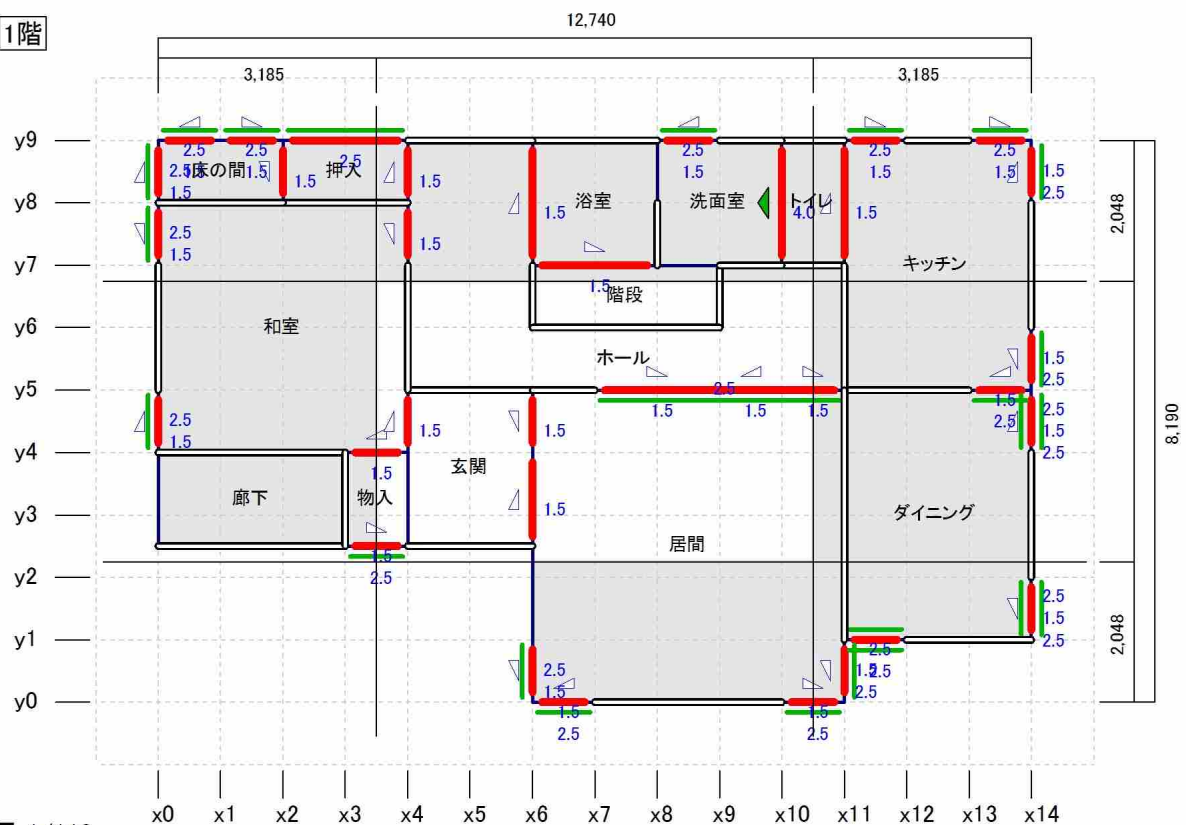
1階

12,740

3,185

3,185

y9
y8
y7
y6
y5
y4
y3
y2
y1
y0

2,048

8,190

2,048

2.5 2.5 2.5
2.5 床の間 1.5 1.5 押入 1.5
1.5
2.5
1.5

2.5
1.5
1.5 浴室

2.5
1.5
洗面室 トイレ 4.0 1.5

2.5
1.5

2.5
1.5 1.5
2.5

キッチン

1.5 階段

和室

ホール

1.5
2.5

2.5
1.5 1.5 1.5
2.5

1.5
2.5
2.5
1.5
2.5

2.5
1.5

1.5
1.5

1.5
物入
玄関

廊下

1.5

1.5
2.5

ダイニング

居間

2.5
1.5
2.5

2.5
1.5
2.5

2.5
1.5
1.5
2.5

1.5
2.5

1.5
2.5

x0 x1 x2 x3 x4 x5 x6 x7 x8 x9 x10 x11 x12 x13 x14